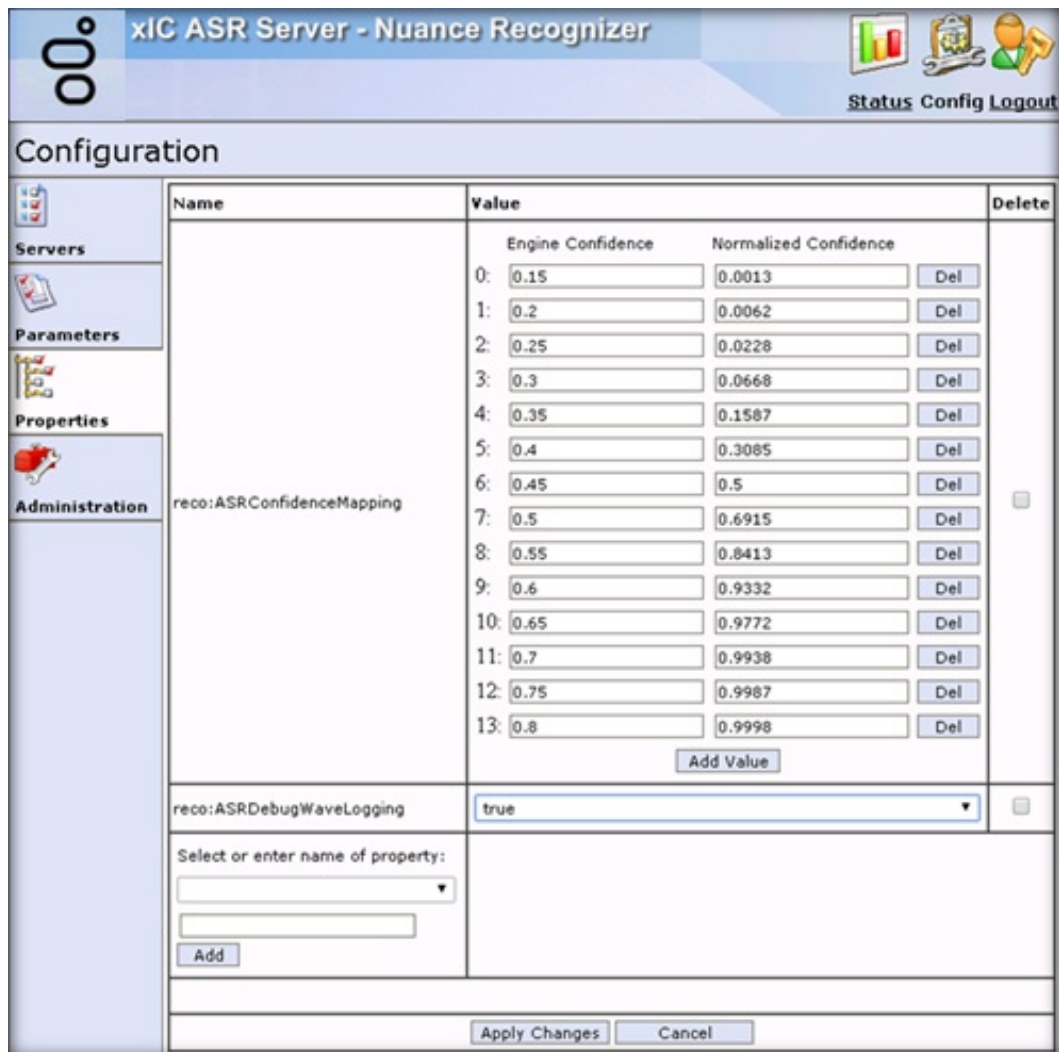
xIC ASR Server - Nuance Recognizer

Status Config Logout

Configuration

Servers

Parameters

Properties

Administration

| Name | Value | Delete |
|---|---|---|
| reco:ASRConfidenceMapping | Engine Confidence / Normalized Confidence<br>0: 0.15 / 0.0013 Del<br>1: 0.2 / 0.0062 Del<br>2: 0.25 / 0.0228 Del<br>3: 0.3 / 0.0668 Del<br>4: 0.35 / 0.1587 Del<br>5: 0.4 / 0.3085 Del<br>6: 0.45 / 0.5 Del<br>7: 0.5 / 0.6915 Del<br>8: 0.55 / 0.8413 Del<br>9: 0.6 / 0.9332 Del<br>10: 0.65 / 0.9772 Del<br>11: 0.7 / 0.9938 Del<br>12: 0.75 / 0.9987 Del<br>13: 0.8 / 0.9998 Del<br>Add Value | |
| reco:ASRDebugWaveLogging | true | |
| Select or enter name of property:<br>Add | | |

Apply Changes Cancel